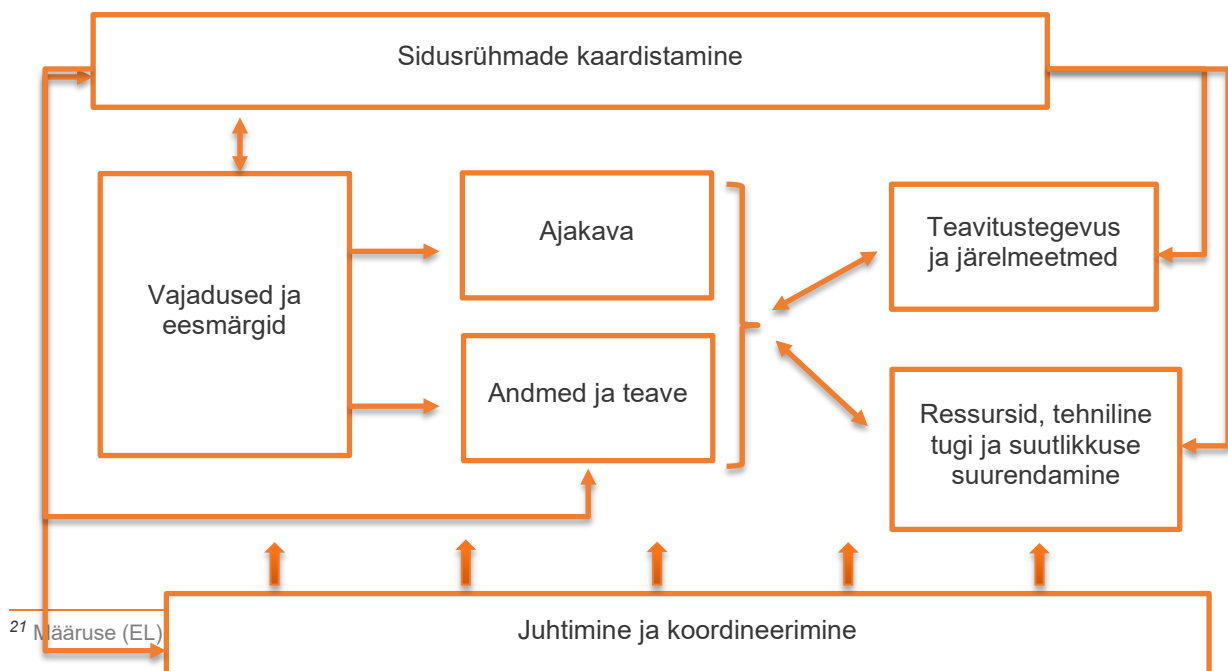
Sidusrühmade kaardistamine

Vajadused ja eesmärgid

Ajakava

Andmed ja teave

Teavitustegevus ja järelmeetmed

Ressursid, tehniline tugi ja suutlikkuse suurendamine

Juhtimine ja koordineerimine

$^{21}$ Määruse (EL)